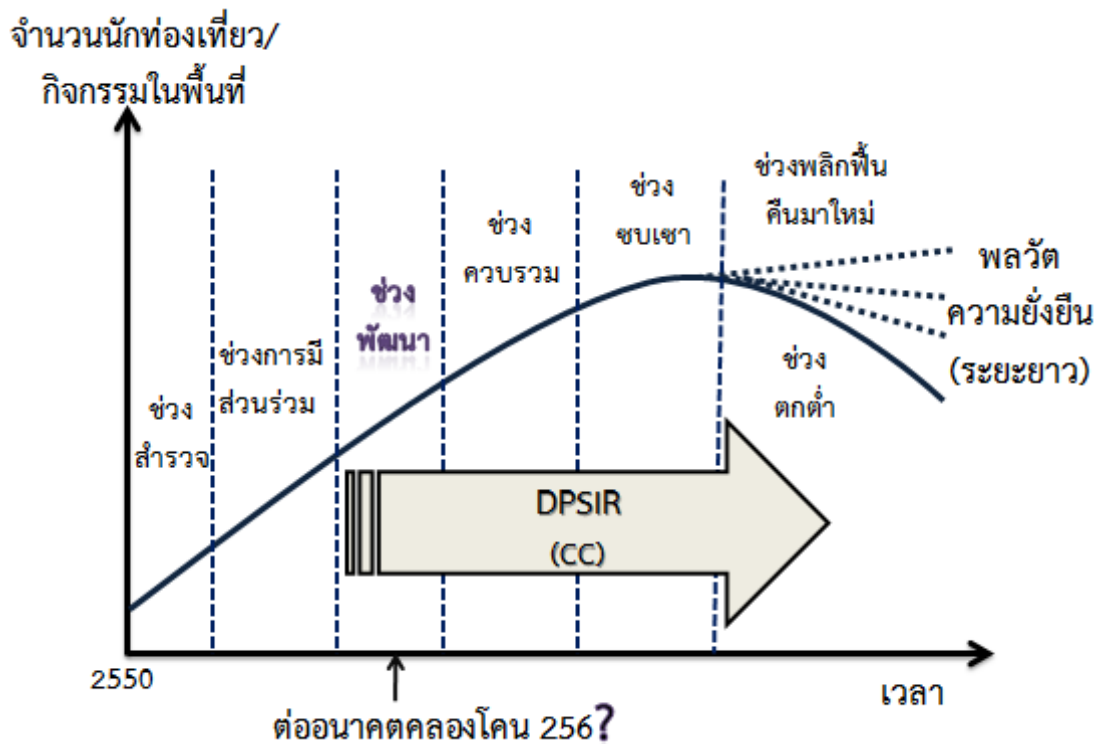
จำนวนนักท่องเที่ยว/
กิจกรรมในพื้นที่

ช่วง
สำรวจ

ช่วงการมี
ส่วนร่วม

ช่วง
พัฒนา

ช่วง
ควบรวม

ช่วง
ซบเซา

ช่วงพลิกฟื้น
คืนมาใหม่

พลวัต

ความยั่งยืน

(ระยะยาว)

ช่วง
ตกต่ำ

DPSIR
(CC)

2550

เวลา

ต่ออนาคตคลองโคน 256?